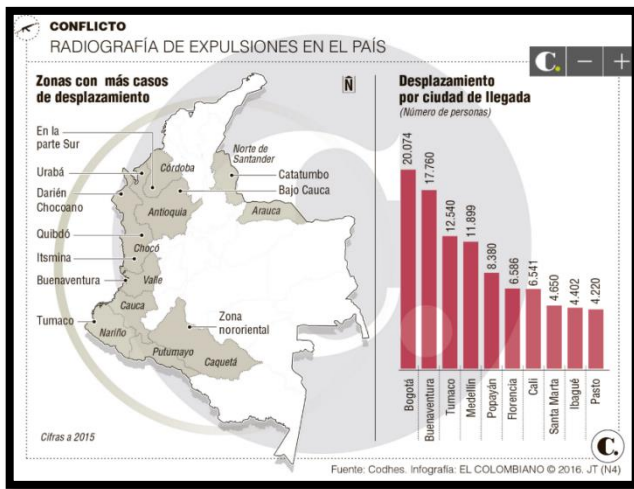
CONFLICTO
RADIOGRAFÍA DE EXPULSIONES EN EL PAÍS

C. − +

Zonas con más casos de desplazamiento

Ñ

En la parte Sur
Urabá
Darién Chocoano
Quibdó
Itsmina
Buenaventura
Tumaco
Córdoba
Antioquia
Chocó
Valle
Cauca
Nariño
Putumayo
Caquetá
Norte de Santander
Catatumbo
Bajo Cauca
Arauca
Zona nororiental

Cifras a 2015

Desplazamiento por ciudad de llegada
(Número de personas)

| Ciudad | Personas |
|---|---|
| Bogotá | 20.074 |
| Buenaventura | 17.760 |
| Tumaco | 12.540 |
| Medellín | 11.899 |
| Popayán | 8.380 |
| Florencia | 6.586 |
| Cali | 6.541 |
| Santa Marta | 4.650 |
| Ibagué | 4.402 |
| Pasto | 4.220 |

C.

Fuente: Codhes. Infografía: EL COLOMBIANO © 2016. JT (N4)